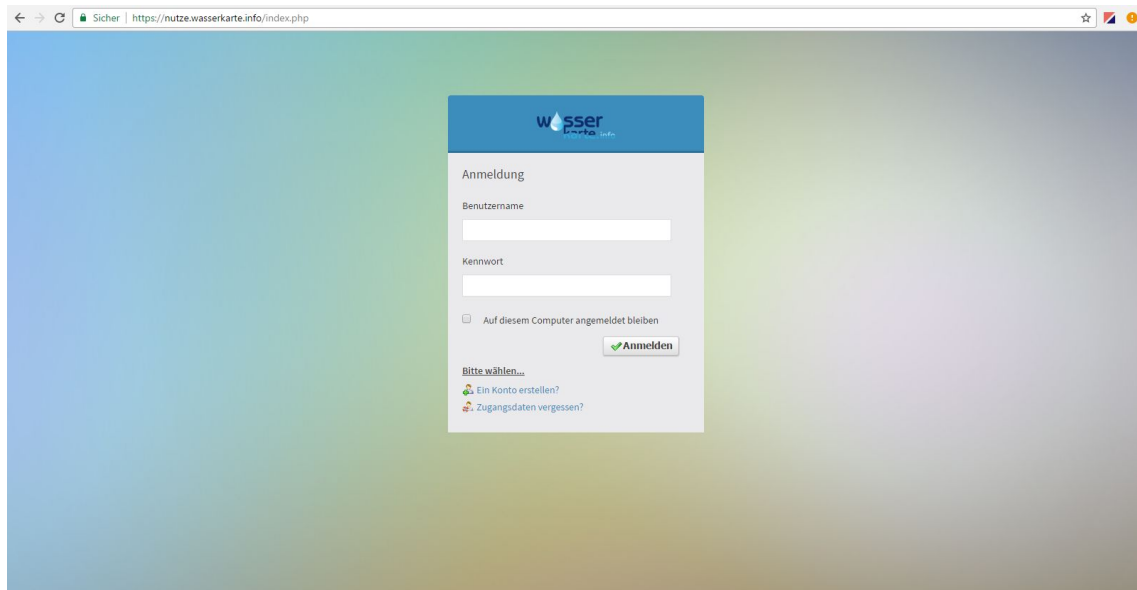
Sicher | https://nutze.wasserkarte.info/index.php

wasser karte .info

Anmeldung

Benutzername

Kennwort

Auf diesem Computer angemeldet bleiben

Anmelden

Bitte wählen...

Ein Konto erstellen?

Zugangsdaten vergessen?